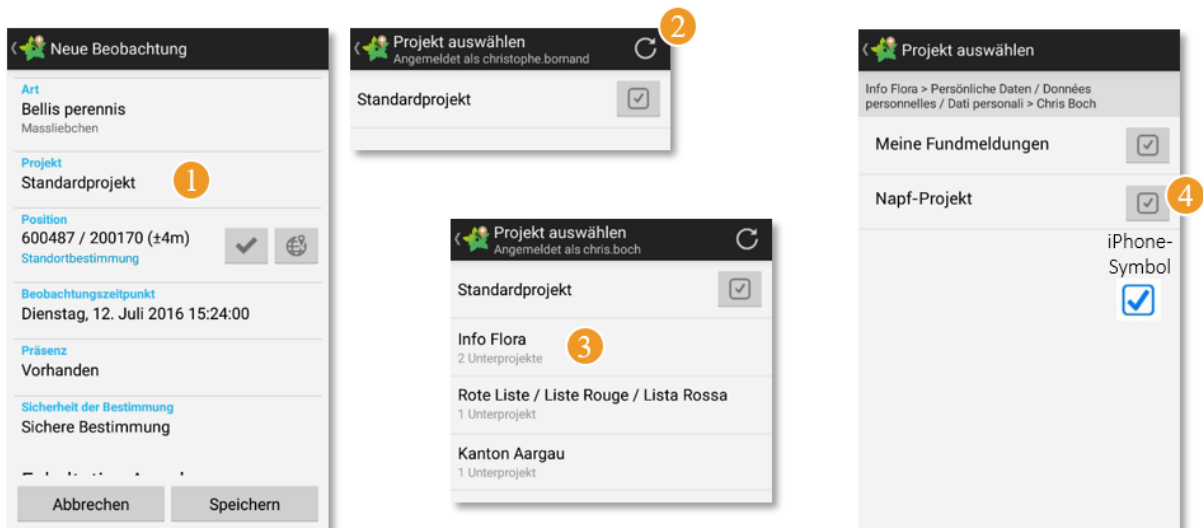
Neue Beobachtung

Art
Bellis perennis
Massliebchen

Projekt
Standardprojekt

1

Position
600487 / 200170 (±4m)
Standortbestimmung

Beobachtungszeitpunkt
Dienstag, 12. Juli 2016 15:24:00

Präsenz
Vorhanden

Sicherheit der Bestimmung
Sichere Bestimmung

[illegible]

Abbrechen
Speichern

Projekt auswählen
Angemeldet als christophe.bornand

2

Standardprojekt

Projekt auswählen
Angemeldet als chris.boch

Standardprojekt

Info Flora
2 Unterprojekte

3

Rote Liste / Liste Rouge / Lista Rossa
1 Unterprojekt

Kanton Aargau
1 Unterprojekt

Projekt auswählen

Info Flora > Persönliche Daten / Données personnelles / Dati personali > Chris Boch

Meine Fundmeldungen

Napf-Projekt

4

iPhone-Symbol